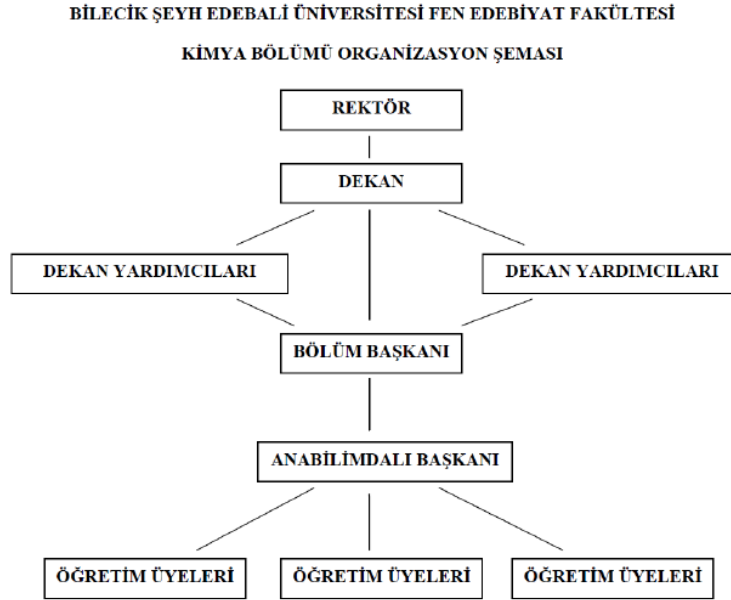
BİLECİK ŞEYH EDEBALİ ÜNİVERSİTESİ FEN EDEBİYAT FAKÜLTESİ

KİMYA BÖLÜMÜ ORGANİZASYON ŞEMASI

REKTÖR

DEKAN

DEKAN YARDIMCILARI

DEKAN YARDIMCILARI

BÖLÜM BAŞKANI

ANABİLİMDALI BAŞKANI

ÖĞRETİM ÜYELERİ

ÖĞRETİM ÜYELERİ

ÖĞRETİM ÜYELERİ